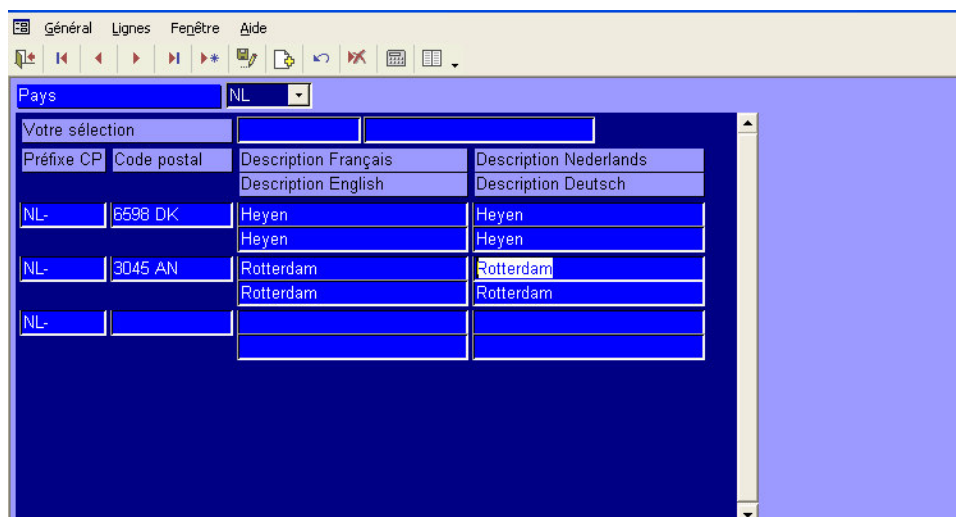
Général Lignes Fenêtre Aide

Pays NL

Votre sélection

| Préfixe CP | Code postal | Description Français / Description English | Description Nederlands / Description Deutsch |
|---|---|---|---|
| NL- | 6598 DK | Heyen / Heyen | Heyen / Heyen |
| NL- | 3045 AN | Rotterdam / Rotterdam | Rotterdam / Rotterdam |
| NL- | | | |